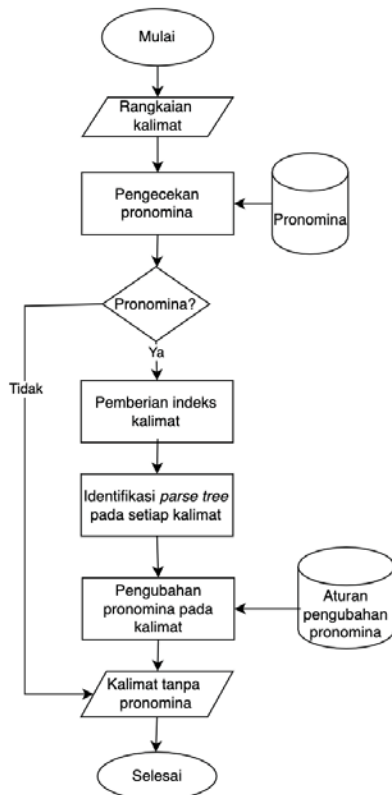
Mulai

Rangkaian kalimat

Pengecekan pronomina

Pronomina

Pronomina?

Ya

Tidak

Pemberian indeks kalimat

Identifikasi *parse tree* pada setiap kalimat

Pengubahan pronomina pada kalimat

Aturan pengubahan pronomina

Kalimat tanpa pronomina

Selesai